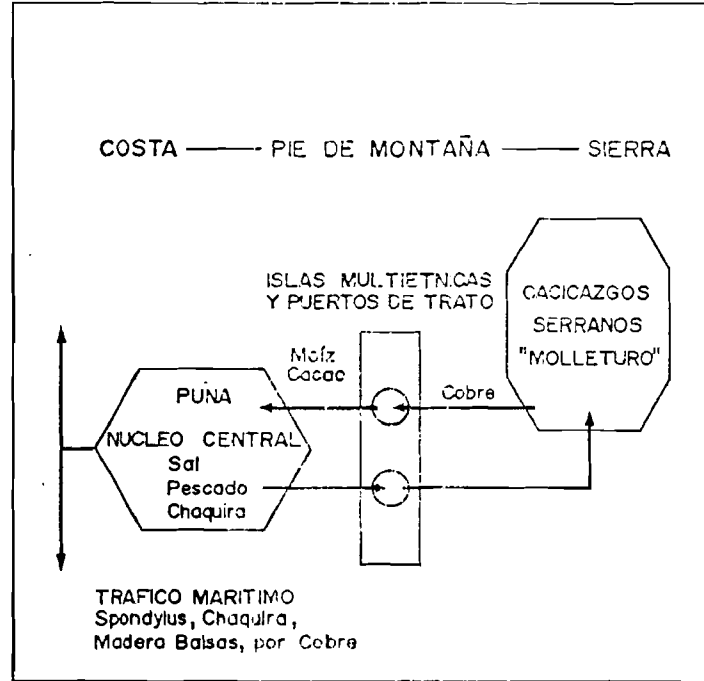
COSTA —— PIE DE MONTAÑA —— SIERRA

ISLAS MULTIETNICAS Y PUERTOS DE TRATO

CACICAZGOS SERRANOS "MOLLETURO"

Maíz Cacao

Cobre

PUNA

NUCLEO CENTRAL

Sal Pescado Chaquira

TRAFICO MARITIMO
Spondylus, Chaquira, Madera Balsas, por Cobre